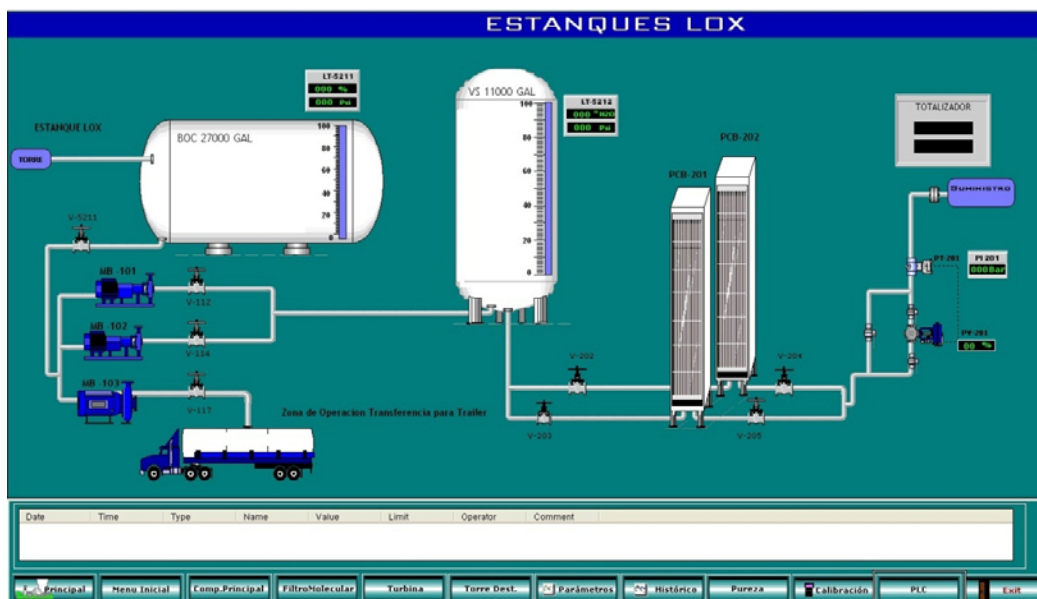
ESTANQUES LOX

LT-5211
000 %
000 Psi

ESTANQUE LOX

TORRE

BOC 27000 GAL

100
80
60
40
20
0

VS 11000 GAL

LT-5212
000 "H2O
000 Psi

100
80
60
40
20
0

PCB-202

PCB-201

TOTALIZADOR

SUMINISTRO

V-5211

MB -101

V-112

MB -102

V-114

MB -103

V-117

PT-201

PI 201
000Bar

PF-201
00 %

V-202

V-204

V-203

V-205

Zona de Operacion Transferencia para Trailer

| Date | Time | Type | Name | Value | Limit | Operator | Comment |
|---|---|---|---|---|---|---|---|

Principal
Menu Inicial
Comp.Principal
FiltroMolecular
Turbina
Torre Dest.
Parámetros
Histórico
Pureza
Calibración
PLC
Exit